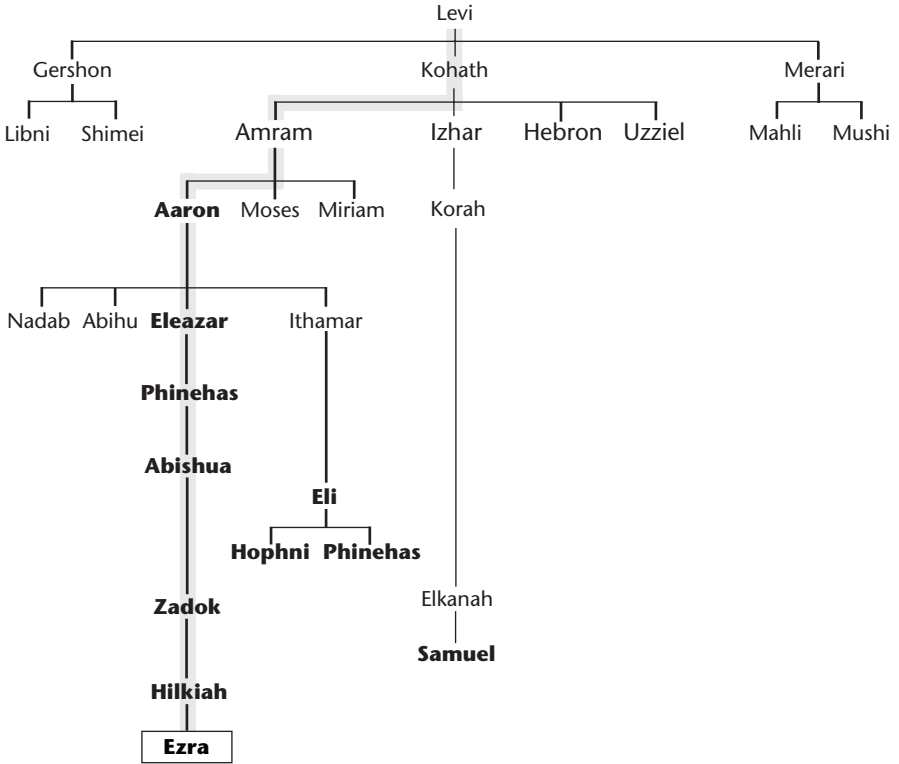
Levi

Gershon
Kohath
Merari

Libni
Shimei
Amram
Izhar
Hebron
Uzziel
Mahli
Mushi

**Aaron**
Moses
Miriam
Korah

Nadab
Abihu
**Eleazar**
Ithamar

**Phinehas**

**Abishua**

**Eli**

**Hophni**
**Phinehas**

**Zadok**

Elkanah

**Samuel**

**Hilkiah**

**Ezra**